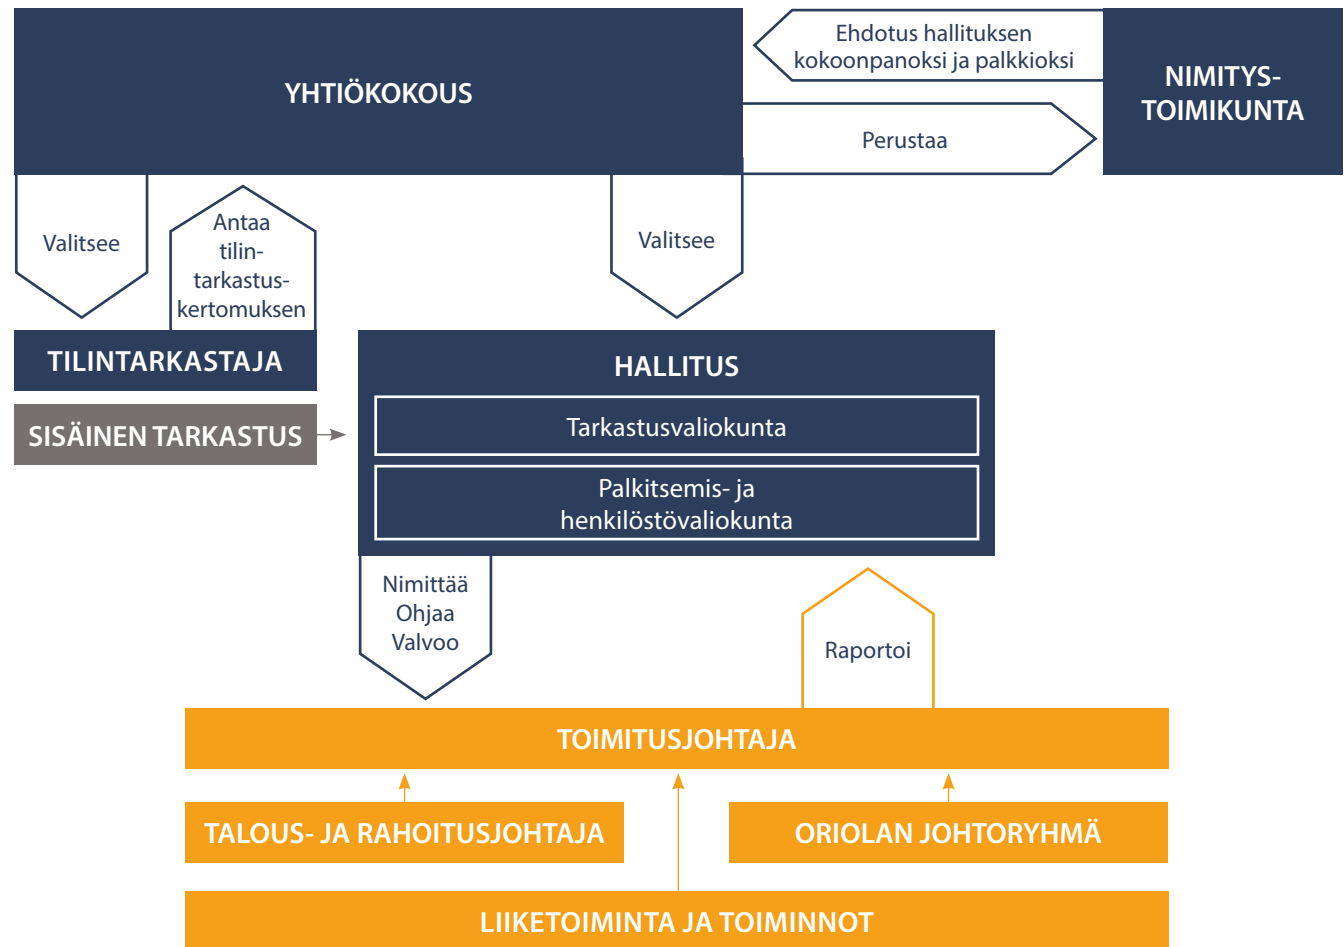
YHTIÖKOKOUS

Ehdotus hallituksen kokoonpanoksi ja palkkioksi

NIMITYSTOIMIKUNTA

Perustaa

Valitsee

Antaa tilintarkastuskertomuksen

Valitsee

TILINTARKASTAJA

SISÄINEN TARKASTUS

HALLITUS

Tarkastusvaliokunta

Palkitsemis- ja henkilöstövaliokunta

Nimittää
Ohjaa
Valvoo

Raportoi

TOIMITUSJOHTAJA

TALOUS- JA RAHOITUSJOHTAJA

ORIOLAN JOHTORYHMÄ

LIIKETOIMINTA JA TOIMINNOT